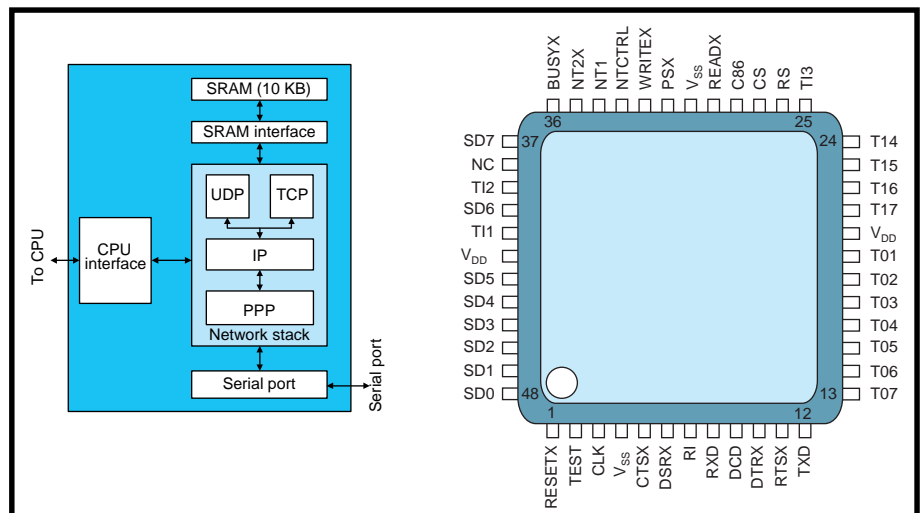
SRAM (10 KB)
SRAM interface
UDP
TCP
IP
PPP
Network stack
CPU interface
To CPU
Serial port
Serial port

BUSYX NT2X NT1 NTCTRL WRITEX PSX $V_{SS}$ READX C86 CS RS TI3
36
25
SD7 37
NC
TI2
SD6
TI1
$V_{DD}$
SD5
SD4
SD3
SD2
SD1
SD0 48
24 T14
T15
T16
T17
$V_{DD}$
T01
T02
T03
T04
T05
T06
13 T07
1
12
RESETX TEST CLK $V_{SS}$ CTSX DSRX RI RXD DCD DTRX RTSX TXD